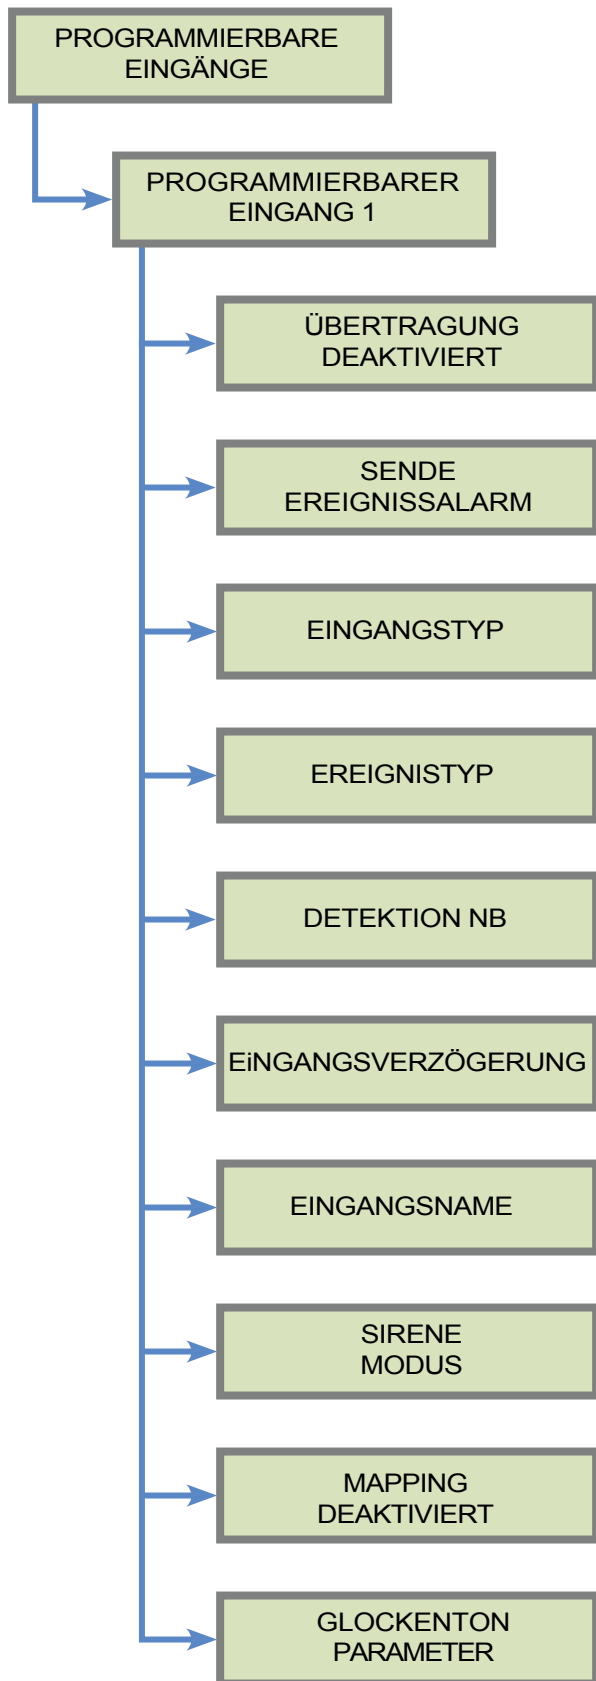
PROGRAMMIERBARE EINGÄNGE

PROGRAMMIERBARER EINGANG 1

ÜBERTRAGUNG DEAKTIVIERT

SENDE EREIGNISSALARM

EINGANGSTYP

EREIGNISTYP

DETEKTION NB

EiNGANGSVERZÖGERUNG

EINGANGSNAME

SIRENE MODUS

MAPPING DEAKTIVIERT

GLOCKENTON PARAMETER